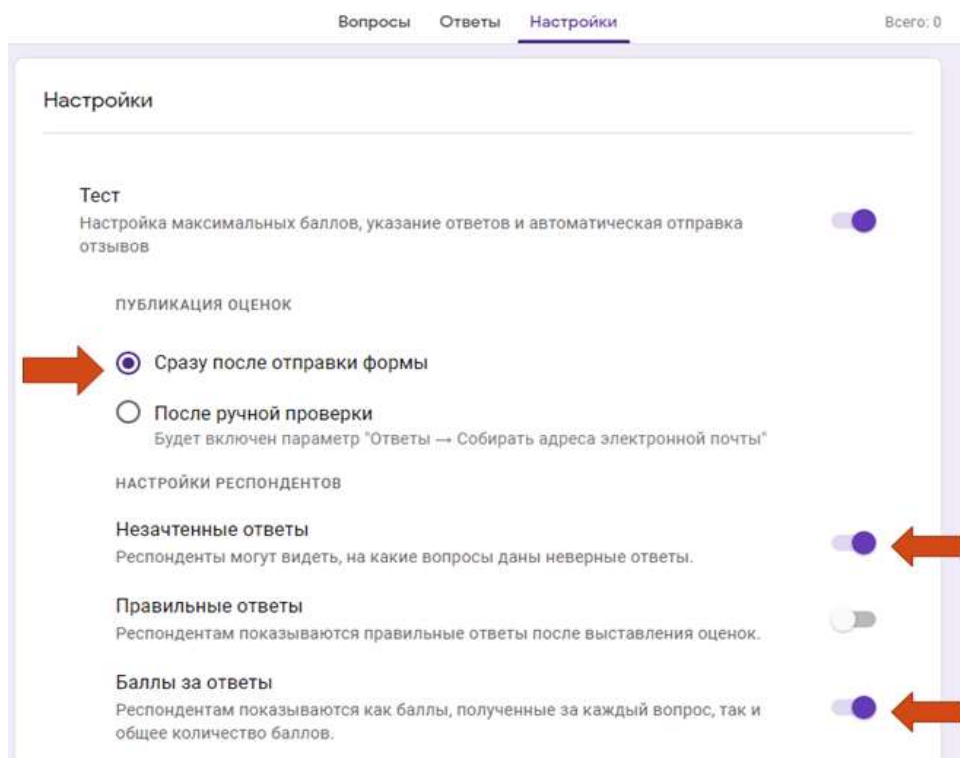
Вопросы Ответы Настройки

Всего: 0

Настройки

Тест
Настройка максимальных баллов, указание ответов и автоматическая отправка отзывов

ПУБЛИКАЦИЯ ОЦЕНОК

Сразу после отправки формы

После ручной проверки
Будет включен параметр "Ответы → Собирать адреса электронной почты"

НАСТРОЙКИ РЕСПОНДЕНТОВ

Незачтенные ответы
Респонденты могут видеть, на какие вопросы даны неверные ответы.

Правильные ответы
Респондентам показываются правильные ответы после выставления оценок.

Баллы за ответы
Респондентам показываются как баллы, полученные за каждый вопрос, так и общее количество баллов.